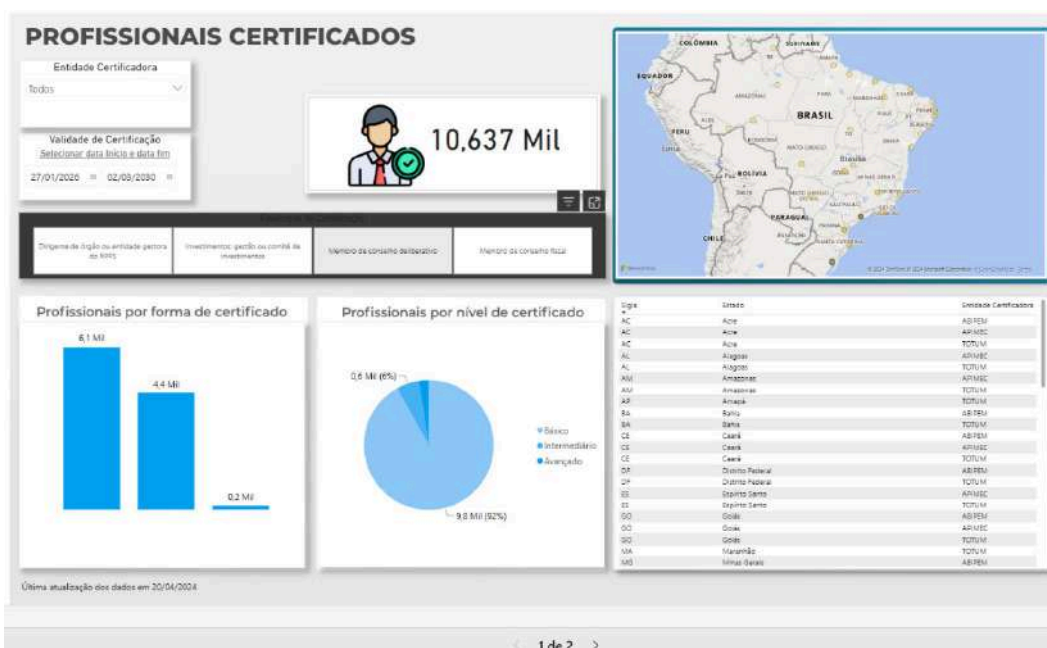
PROFISSIONAIS CERTIFICADOS

Entidade Certificadora
Todos

Validade de Certificação
Selecionar data início e data fim
27/01/2026 02/08/2030

10,637 Mil

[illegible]

| Dirigente de órgão ou entidade gestora do RPPS | Investimentos: gestão ou comitê de investimentos | Membro do conselho deliberativo | Membro do conselho fiscal |
|---|---|---|---|

COLÔMBIA
SURINAME
EQUADOR
PERU
BRASIL
BOLÍVIA
PARAGUAI
CHILE
Brasília

Profissionais por forma de certificado
6,1 Mil
4,4 Mil
0,2 Mil

Profissionais por nível de certificado
0,6 Mil (6%)
9,8 Mil (92%)
Básico
Intermediário
Avançado

| Sigla | Estado | Entidade Certificadora |
|---|---|---|
| AC | Acre | ABIPEM |
| AC | Acre | APIMEC |
| AC | Acre | TOTUM |
| AL | Alagoas | APIMEC |
| AL | Alagoas | TOTUM |
| AM | Amazonas | APIMEC |
| AM | Amazonas | TOTUM |
| AP | Amapá | TOTUM |
| BA | Bahia | ABIPEM |
| BA | Bahia | TOTUM |
| CE | Ceará | ABIPEM |
| CE | Ceará | APIMEC |
| CE | Ceará | TOTUM |
| DF | Distrito Federal | ABIPEM |
| DF | Distrito Federal | TOTUM |
| ES | Espírito Santo | APIMEC |
| ES | Espírito Santo | TOTUM |
| GO | Goiás | ABIPEM |
| GO | Goiás | APIMEC |
| GO | Goiás | TOTUM |
| MA | Maranhão | TOTUM |
| MG | Minas Gerais | ABIPEM |

Última atualização dos dados em 20/04/2024

1 de 2